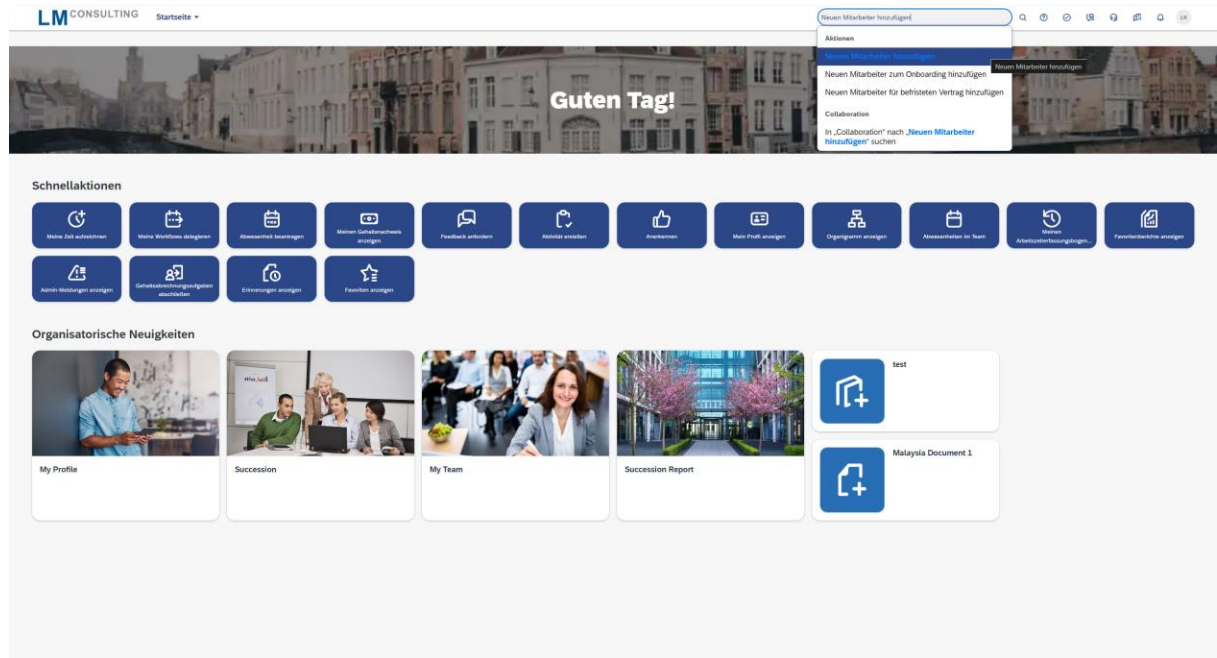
LM CONSULTING Startseite

Neuen Mitarbeiter hinzufügen

Aktionen

Neuen Mitarbeiter hinzufügen

Neuen Mitarbeiter hinzufügen

Neuen Mitarbeiter zum Onboarding hinzufügen

Neuen Mitarbeiter für befristeten Vertrag hinzufügen

Collaboration

In „Collaboration" nach „Neuen Mitarbeiter hinzufügen" suchen

LR

Guten Tag!

Schnellaktionen

Meine Zeit aufzeichnen

Meine Workflows delegieren

Abwesenheit beantragen

Meinen Gehaltsnachweis anzeigen

Feedback anfordern

Aktivität erstellen

Anerkennen

Mein Profil anzeigen

Organigramm anzeigen

Abwesenheiten im Team

Meinen Arbeitszeiterfassungsgegen...

Favoritenberichte anzeigen

Admin-Meldungen anzeigen

Gehaltsabrechnungsaufgaben abschließen

Erinnerungen anzeigen

Favoriten anzeigen

Organisatorische Neuigkeiten

My Profile

Succession

My Team

Succession Report

test

Malaysia Document 1